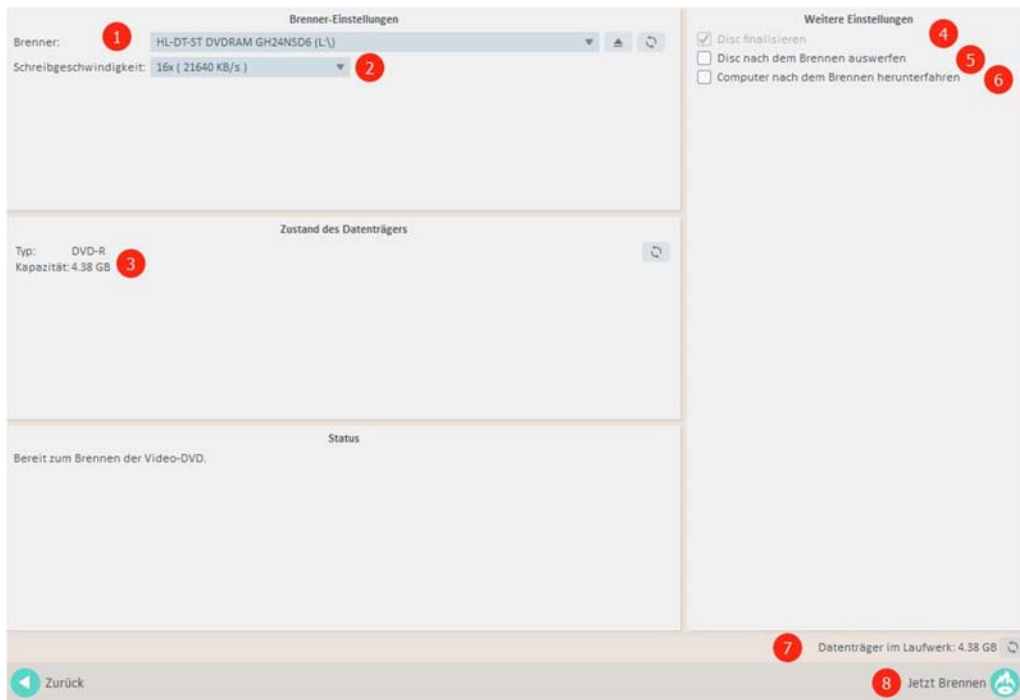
Brenner-Einstellungen

Brenner: 1 HL-DT-ST DVDRAM GH24NSD6 (L:\)

Schreibgeschwindigkeit: 16x ( 21640 KB/s ) 2

Weitere Einstellungen

4

Disc finalisieren

Disc nach dem Brennen auswerfen 5

Computer nach dem Brennen herunterfahren 6

Zustand des Datenträgers

Typ: DVD-R

Kapazität: 4.38 GB 3

Status

Bereit zum Brennen der Video-DVD.

7 Datenträger im Laufwerk: 4.38 GB

Zurück

8 Jetzt Brennen